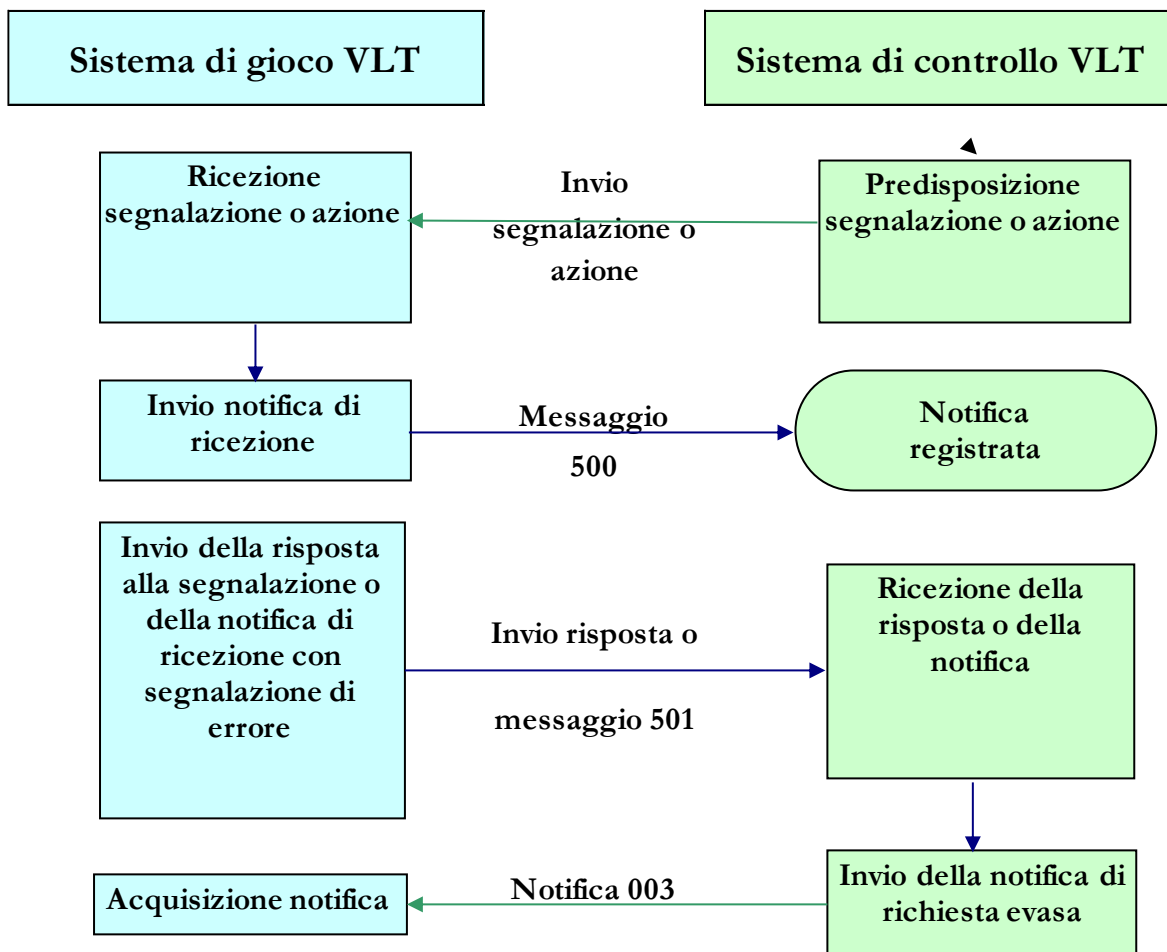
Sistema di gioco VLT

Sistema di controllo VLT

Ricezione segnalazione o azione

Invio segnalazione o azione

Predisposizione segnalazione o azione

Invio notifica di ricezione

Messaggio 500

Notifica registrata

Invio della risposta alla segnalazione o della notifica di ricezione con segnalazione di errore

Invio risposta o messaggio 501

Ricezione della risposta o della notifica

Acquisizione notifica

Notifica 003

Invio della notifica di richiesta evasa